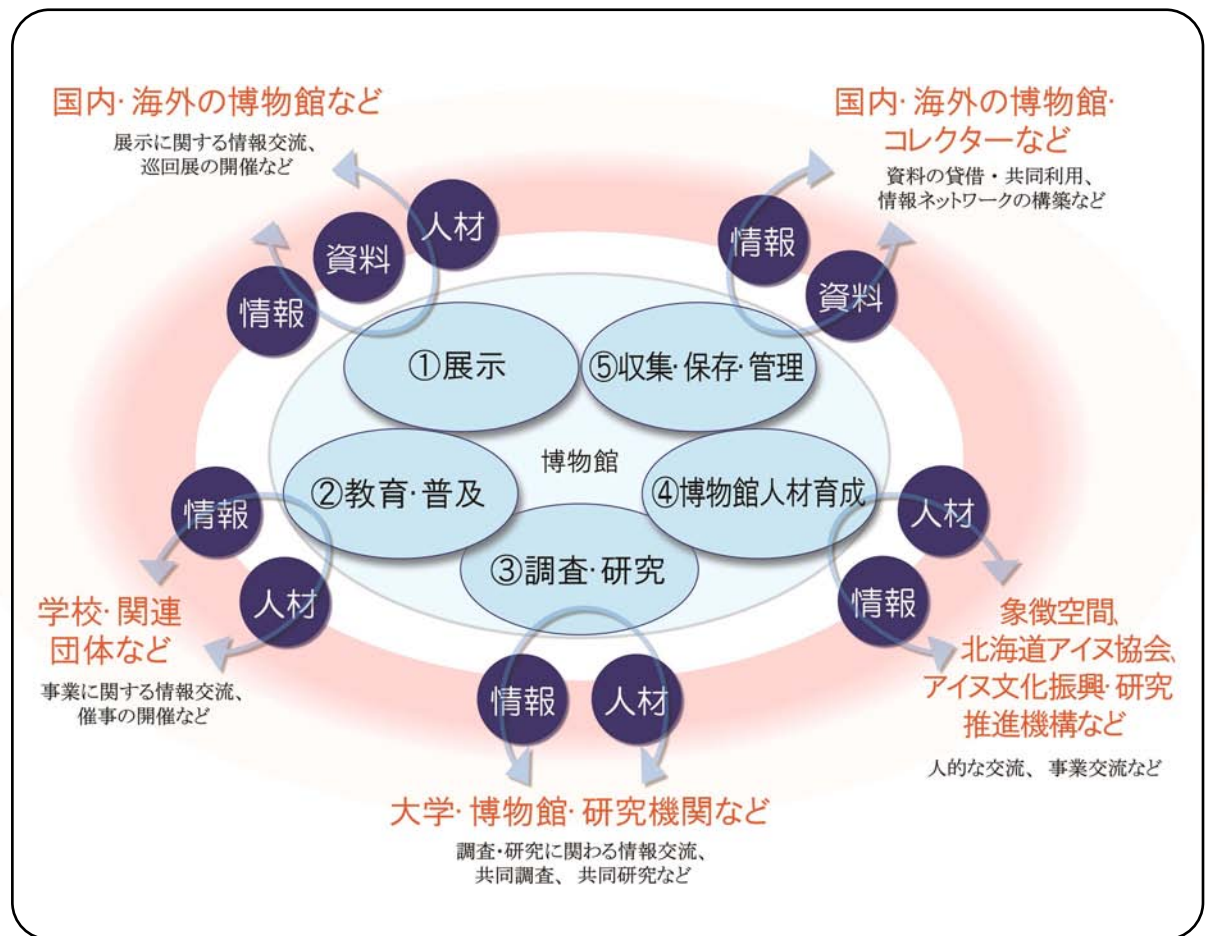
国内· 海外の博物館など
展示に関する情報交流、巡回展の開催など

国内· 海外の博物館· コレクターなど
資料の貸借・共同利用、情報ネットワークの構築など

人材
資料
情報

情報
資料

①展示
⑤収集· 保存· 管理
博物館
②教育· 普及
④博物館人材育成
③調査· 研究

情報
人材
学校· 関連団体など
事業に関する情報交流、催事の開催など

人材
情報
象徴空間、北海道アイヌ協会、アイヌ文化振興· 研究推進機構など
人的な交流、事業交流など

情報
人材
大学· 博物館· 研究機関など
調査·研究に関わる情報交流、共同調査、共同研究など